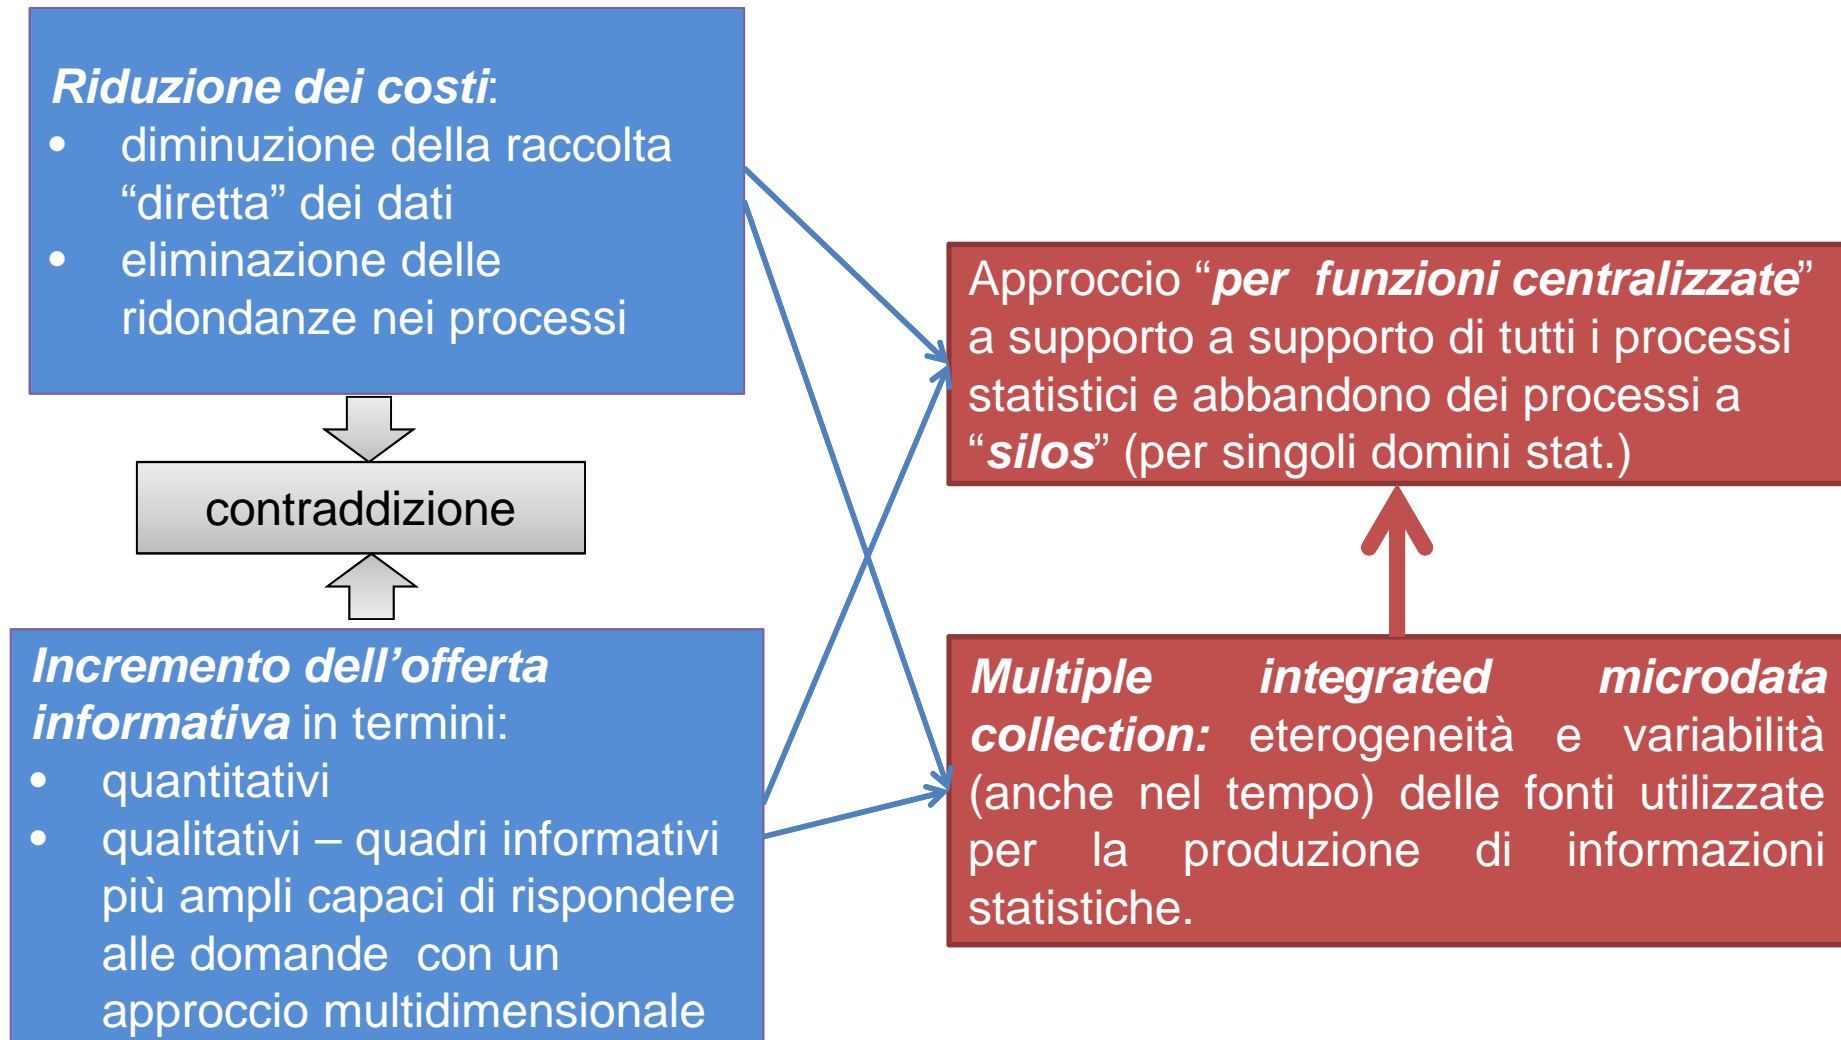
Riduzione dei costi:
• diminuzione della raccolta "diretta" dei dati
• eliminazione delle ridondanze nei processi

contraddizione

Incremento dell'offerta informativa in termini:
• quantitativi
• qualitativi – quadri informativi più ampli capaci di rispondere alle domande con un approccio multidimensionale

Approccio "per funzioni centralizzate" a supporto a supporto di tutti i processi statistici e abbandono dei processi a "silos" (per singoli domini stat.)

Multiple integrated microdata collection: eterogeneità e variabilità (anche nel tempo) delle fonti utilizzate per la produzione di informazioni statistiche.